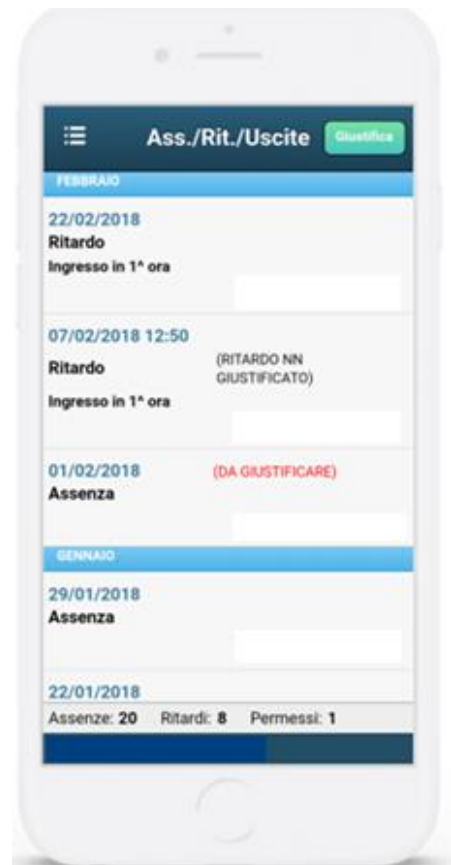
Ass./Rit./Uscite

Giustifica

FEBBRAIO

22/02/2018
Ritardo
Ingresso in 1^ ora

07/02/2018 12:50
Ritardo
(RITARDO NN GIUSTIFICATO)
Ingresso in 1^ ora

01/02/2018
(DA GIUSTIFICARE)
Assenza

GENNAIO

29/01/2018
Assenza

22/01/2018

Assenze: 20 Ritardi: 8 Permessi: 1